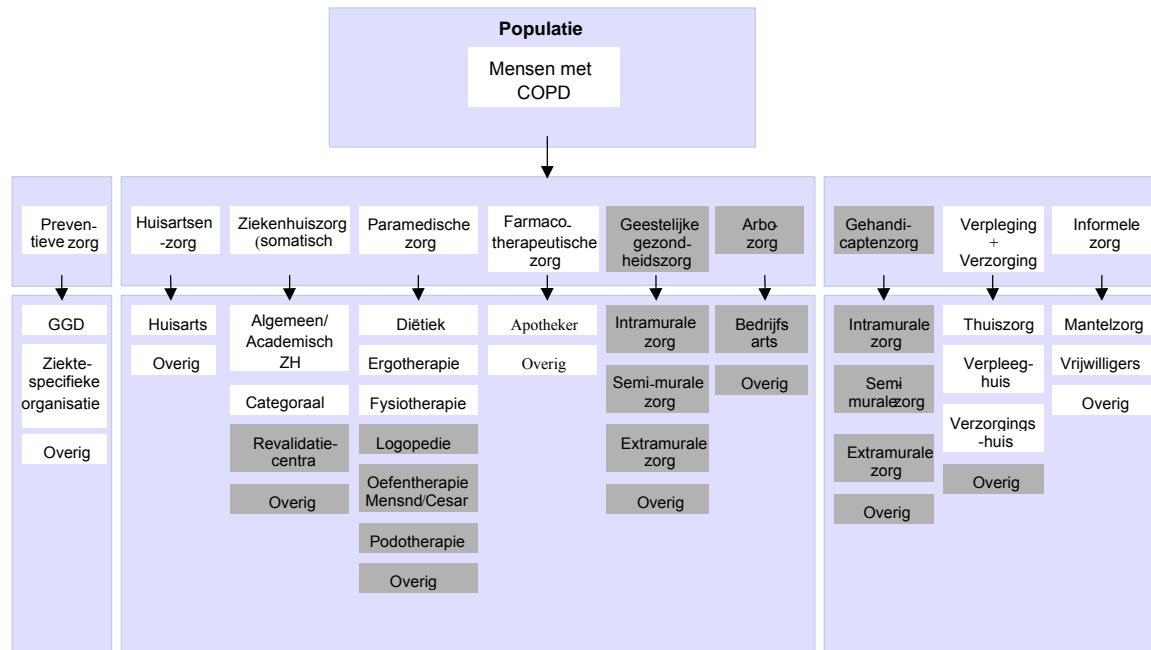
Populatie

Mensen met COPD

Preventieve zorg

GGD

Ziektespecifieke organisatie

Overig

Huisartsen-zorg

Huisarts

Overig

Ziekenhuiszorg (somatisch

Algemeen/ Academisch ZH

Categoraal

Revalidatiecentra

Overig

Paramedische zorg

Diëtiek

Ergotherapie

Fysiotherapie

Logopedie

Oefentherapie Mensnd/Cesar

Podotherapie

Overig

Farmacotherapeutische zorg

Apotheker

Overig

Geestelijke gezondheidszorg

Intramurale zorg

Semi-murale zorg

Extramurale zorg

Overig

Arbozorg

Bedrijfs arts

Overig

Gehandicaptenzorg

Intramurale zorg

Semimuralezorg

Extramurale zorg

Overig

Verpleging + Verzorging

Thuiszorg

Verpleeghuis

Verzorgingshuis

Overig

Informele zorg

Mantelzorg

Vrijwilligers

Overig